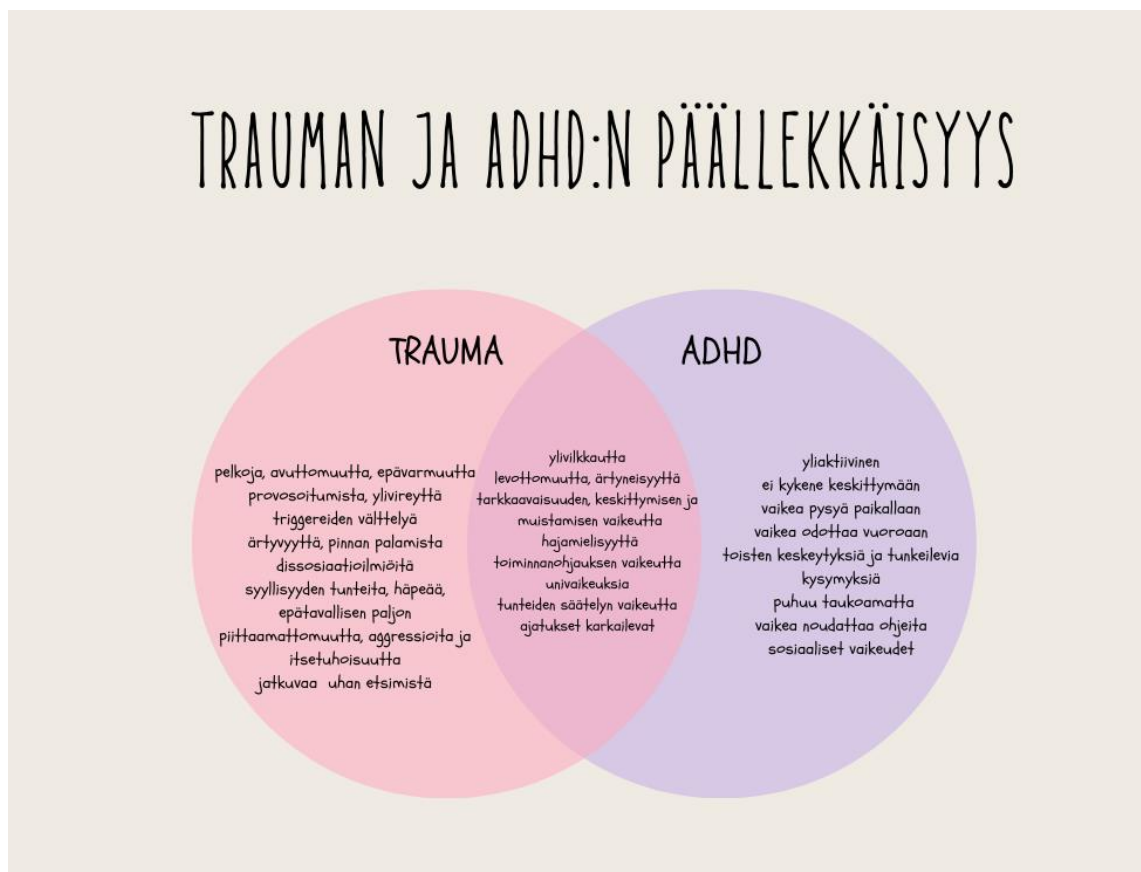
TRAUMAN JA ADHD:N PÄÄLLEKKÄISYYS

TRAUMA

ADHD

pelkoja, avuttomuutta, epävarmuutta
provosoitumista, ylivireyttä
triggereiden välttelyä
ärtyvyyttä, pinnan palamista
dissosiaatioilmiöitä
syyllisyyden tunteita, häpeää,
epätavallisen paljon
piittaamattomuutta, aggressioita ja
itsetuhoisuutta
jatkuvaa uhan etsimistä

ylivilkkautta
levottomuutta, ärtyneisyyttä
tarkkaavaisuuden, keskittymisen ja
muistamisen vaikeutta
hajamielisyyttä
toiminnanohjauksen vaikeutta
univaikeuksia
tunteiden säätelyn vaikeutta
ajatukset karkailevat

yliaktiivinen
ei kykene keskittymään
vaikea pysyä paikallaan
vaikea odottaa vuoroaan
toisten keskeytyksiä ja tunkeilevia
kysymyksiä
puhuu taukoamatta
vaikea noudattaa ohjeita
sosiaaliset vaikeudet